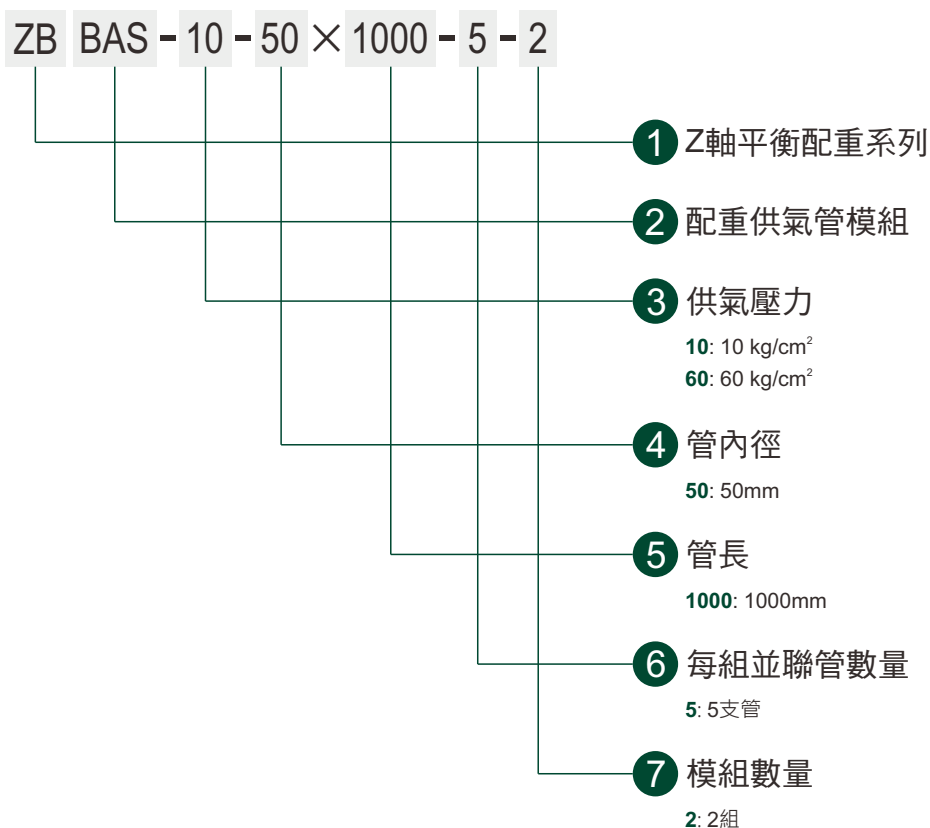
ZB BAS - 10 - 50 × 1000 - 5 - 2

1 Z軸平衡配重系列

2 配重供氣管模組

3 供氣壓力

**10**: 10 kg/cm$^2$
**60**: 60 kg/cm$^2$

4 管內徑

**50**: 50mm

5 管長

**1000**: 1000mm

6 每組並聯管數量

**5**: 5支管

7 模組數量

**2**: 2組